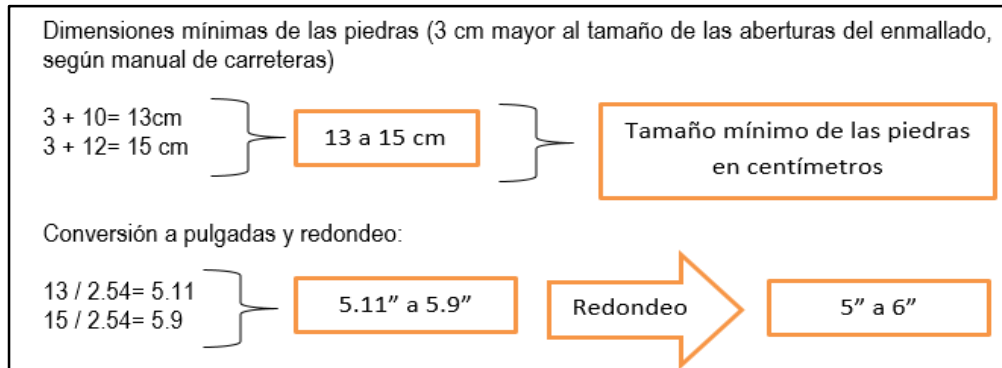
Dimensiones mínimas de las piedras (3 cm mayor al tamaño de las aberturas del enmallado, según manual de carreteras)

3 + 10= 13cm
3 + 12= 15 cm

13 a 15 cm

Tamaño mínimo de las piedras en centímetros

Conversión a pulgadas y redondeo:

13 / 2.54= 5.11
15 / 2.54= 5.9

5.11” a 5.9”

Redondeo

5” a 6”